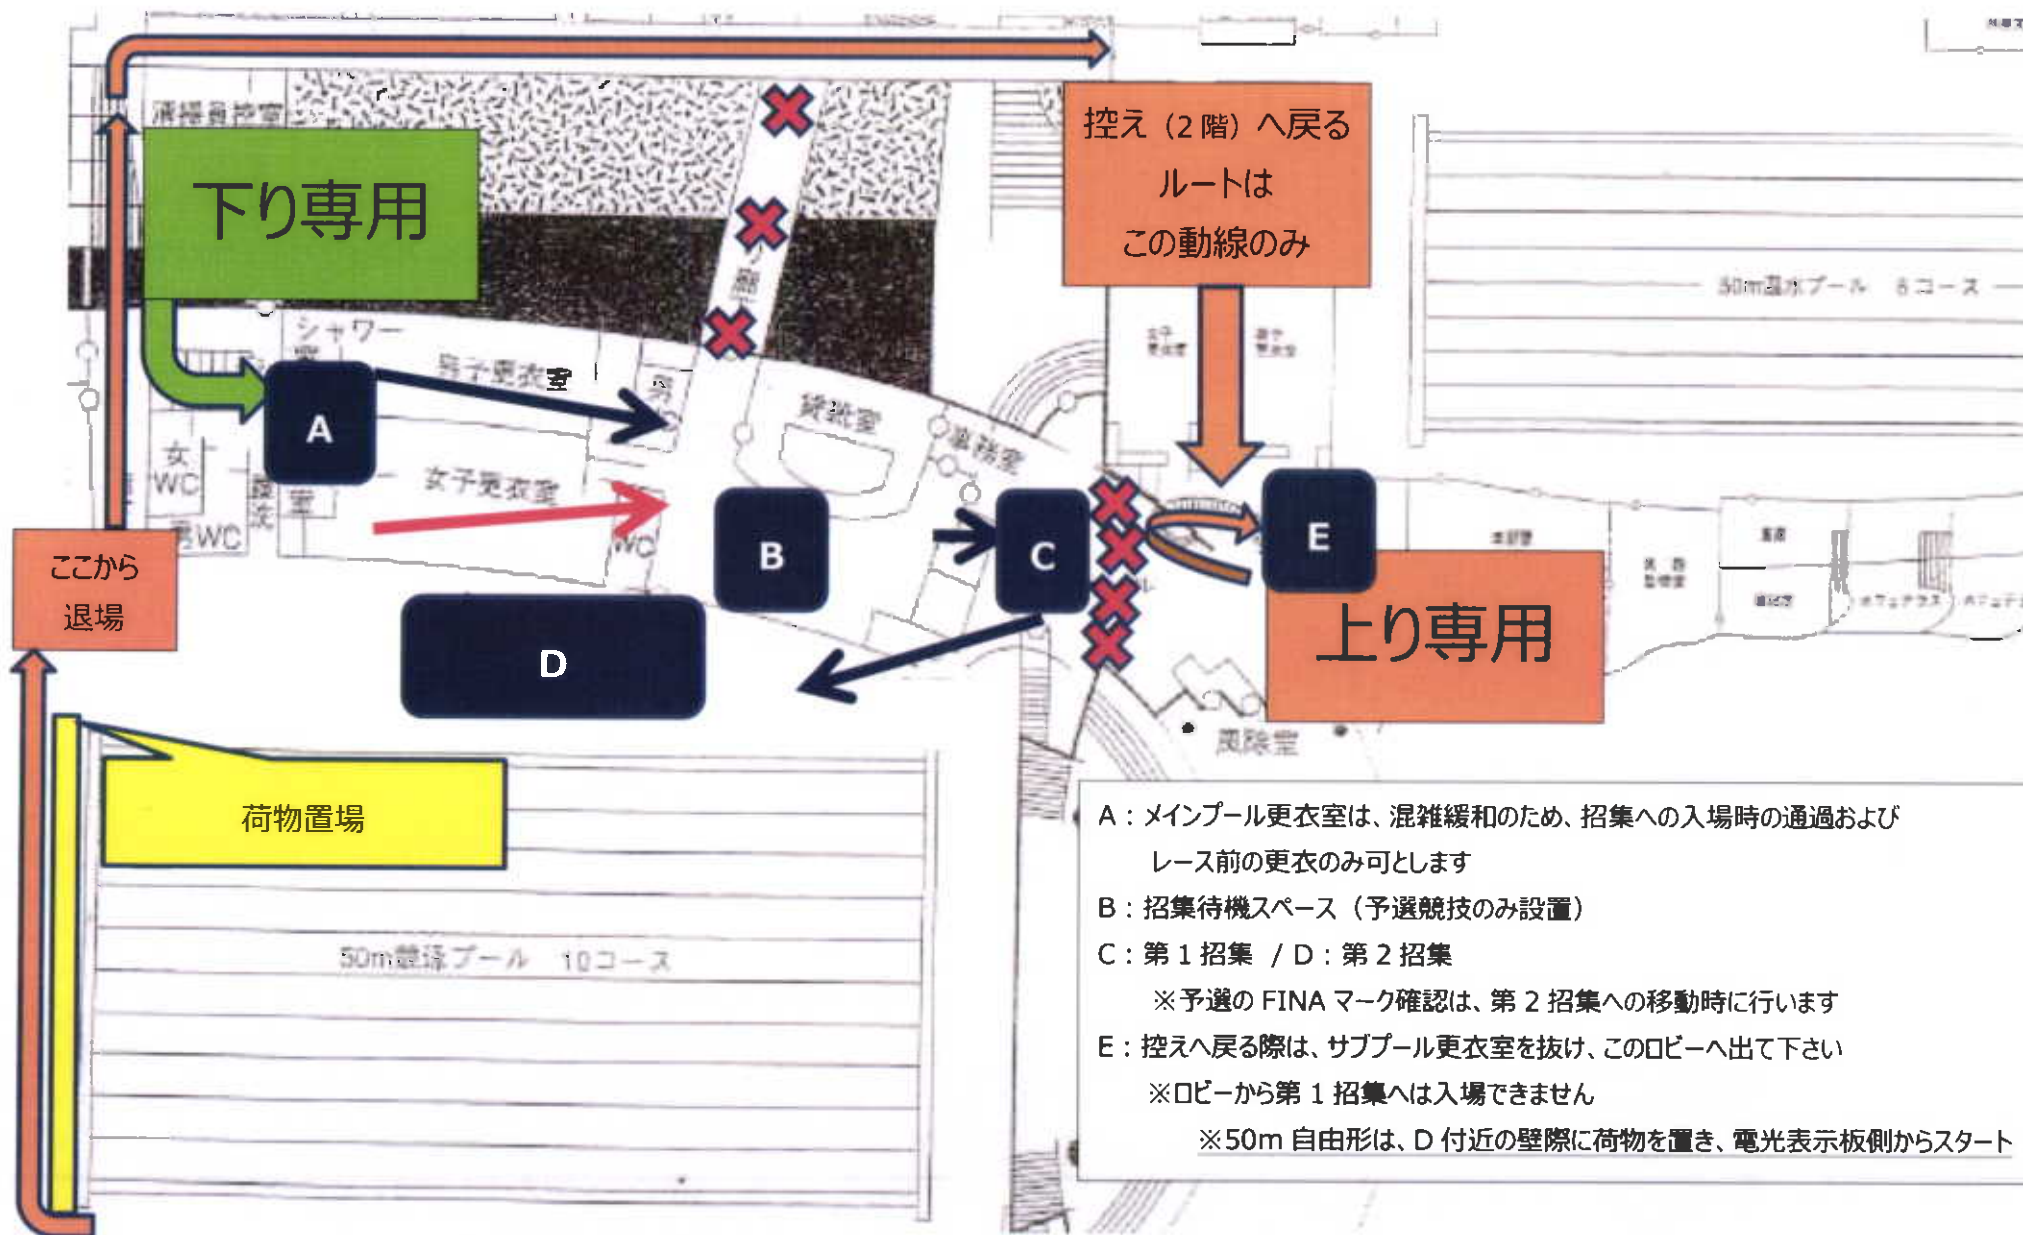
控え（2階）へ戻る
ルートは
この動線のみ

下り専用

競技役員控室

シャワー室

男子更衣室

女子更衣室

女WC

男WC

更衣室

WC

器具庫

競技室

事務室

50m温水プール 8コース

A

B

C

D

E

上り専用

ここから
退場

荷物置場

医務室

50m競泳プール 10コース

A：メインプール更衣室は、混雑緩和のため、招集への入場時の通過およびレース前の更衣のみ可とします

B：招集待機スペース（予選競技のみ設置）

C：第1招集 ／D：第2招集

※予選の FINA マーク確認は、第2招集への移動時に行います

E：控えへ戻る際は、サブプール更衣室を抜け、このロビーへ出て下さい

※ロビーから第1招集へは入場できません

※50m自由形は、D付近の壁際に荷物を置き、電光表示板側からスタート